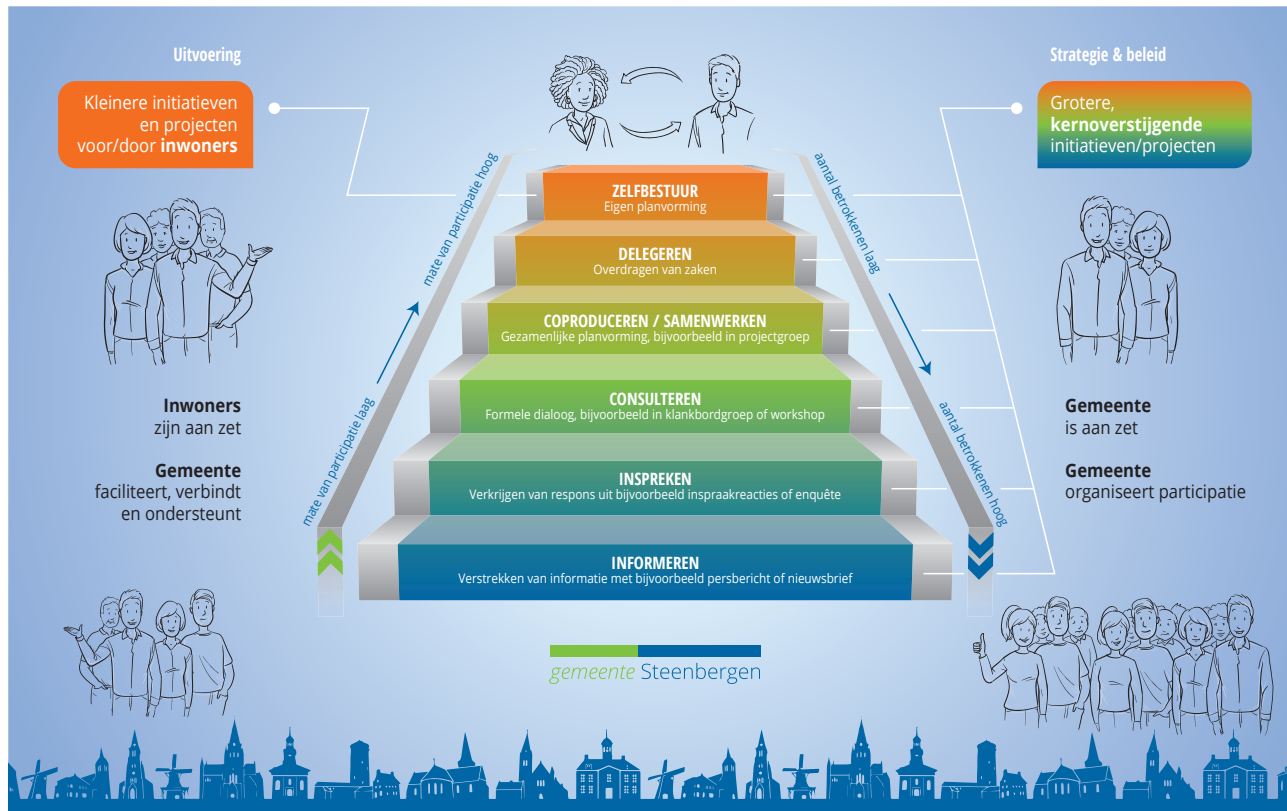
Uitvoering

Kleinere initiatieven en projecten voor/door **inwoners**

Strategie & beleid

Grotere, **kernoverstijgende** initiatieven/projecten

mate van participatie hoog

aantal betrokkenen laag

ZELFBESTUUR
Eigen planvorming

DELEGEREN
Overdragen van zaken

COPRODUCEREN / SAMENWERKEN
Gezamenlijke planvorming, bijvoorbeeld in projectgroep

CONSULTEREN
Formele dialoog, bijvoorbeeld in klankbordgroep of workshop

INSPREKEN
Verkrijgen van respons uit bijvoorbeeld inspraakreacties of enquête

INFORMEREN
Verstrekken van informatie met bijvoorbeeld persbericht of nieuwsbrief

mate van participatie laag

aantal betrokkenen hoog

**Inwoners**
zijn aan zet

**Gemeente**
faciliteert, verbindt en ondersteunt

**Gemeente**
is aan zet

**Gemeente**
organiseert participatie

gemeente Steenbergen